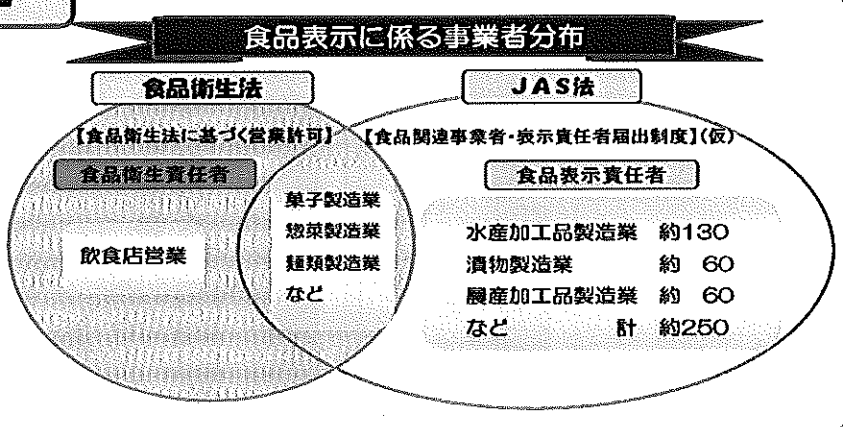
食品表示に係る事業者分布

食品衛生法

JAS法

【食品衛生法に基づく営業許可】

【食品関連事業者・表示責任者届出制度】(仮)

食品衛生責任者

飲食店営業

菓子製造業
惣菜製造業
麺類製造業
など

食品表示責任者

| | |
|---|---|
| 水産加工品製造業 | 約130 |
| 漬物製造業 | 約 60 |
| 農産加工品製造業 | 約 60 |
| など　　計 | 約250 |